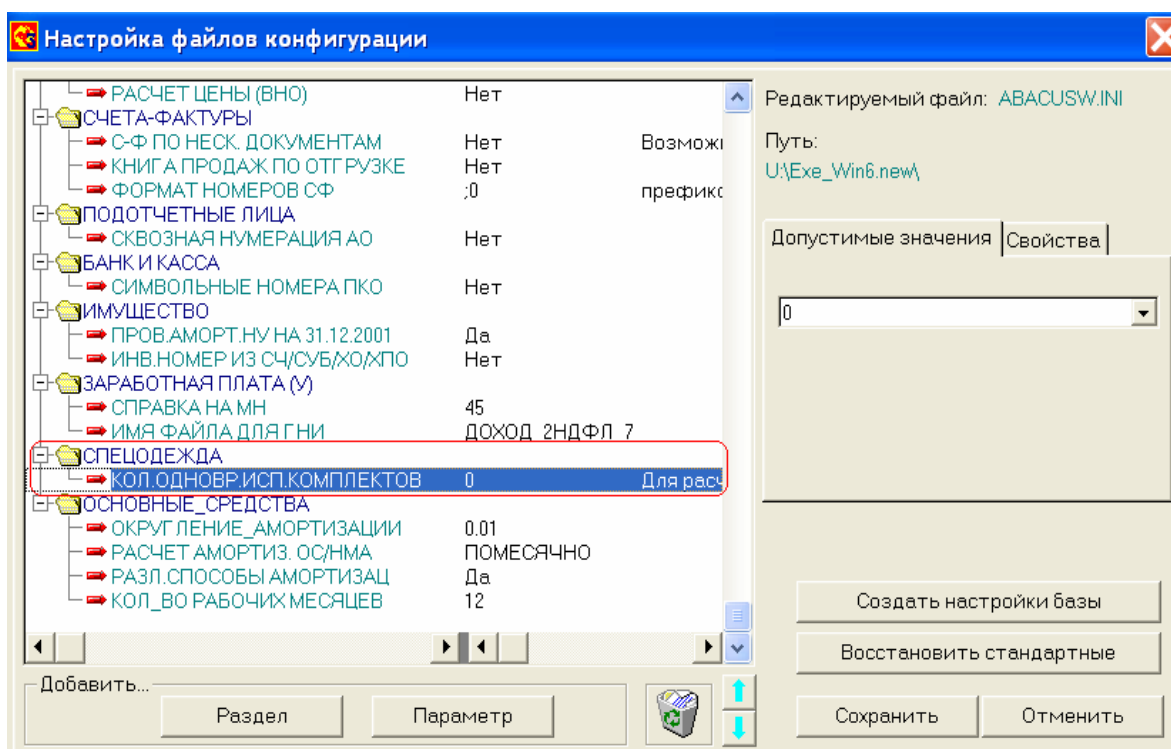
Настройка файлов конфигурации

РАСЧЕТ ЦЕНЫ (ВНО) Нет
СЧЕТА-ФАКТУРЫ
С-Ф ПО НЕСК. ДОКУМЕНТАМ Нет Возможі
КНИГА ПРОДАЖ ПО ОТГРУЗКЕ Нет
ФОРМАТ НОМЕРОВ СФ ;0 префикс
ПОДОТЧЕТНЫЕ ЛИЦА
СКВОЗНАЯ НУМЕРАЦИЯ АО Нет
БАНК И КАССА
СИМВОЛЬНЫЕ НОМЕРА ПКО Нет
ИМУЩЕСТВО
ПРОВ.АМОРТ.НУ НА 31.12.2001 Да
ИНВ.НОМЕР ИЗ СЧ/СУБ/ХО/ХПО Нет
ЗАРАБОТНАЯ ПЛАТА (У)
СПРАВКА НА МН 45
ИМЯ ФАЙЛА ДЛЯ ГНИ ДОХОД_2НДФЛ_7
СПЕЦОДЕЖДА
КОЛ.ОДНОВР.ИСП.КОМПЛЕКТОВ 0 Для расч
ОСНОВНЫЕ_СРЕДСТВА
ОКРУГЛЕНИЕ_АМОРТИЗАЦИИ 0.01
РАСЧЕТ АМОРТИЗ. ОС/НМА ПОМЕСЯЧНО
РАЗЛ.СПОСОБЫ АМОРТИЗАЦ Да
КОЛ_ВО РАБОЧИХ МЕСЯЦЕВ 12

Редактируемый файл: ABACUSW.INI
Путь:
U:\Exe_Win6.new\

Допустимые значения | Свойства

0

Создать настройки базы
Восстановить стандартные

Добавить...
Раздел
Параметр

Сохранить
Отменить